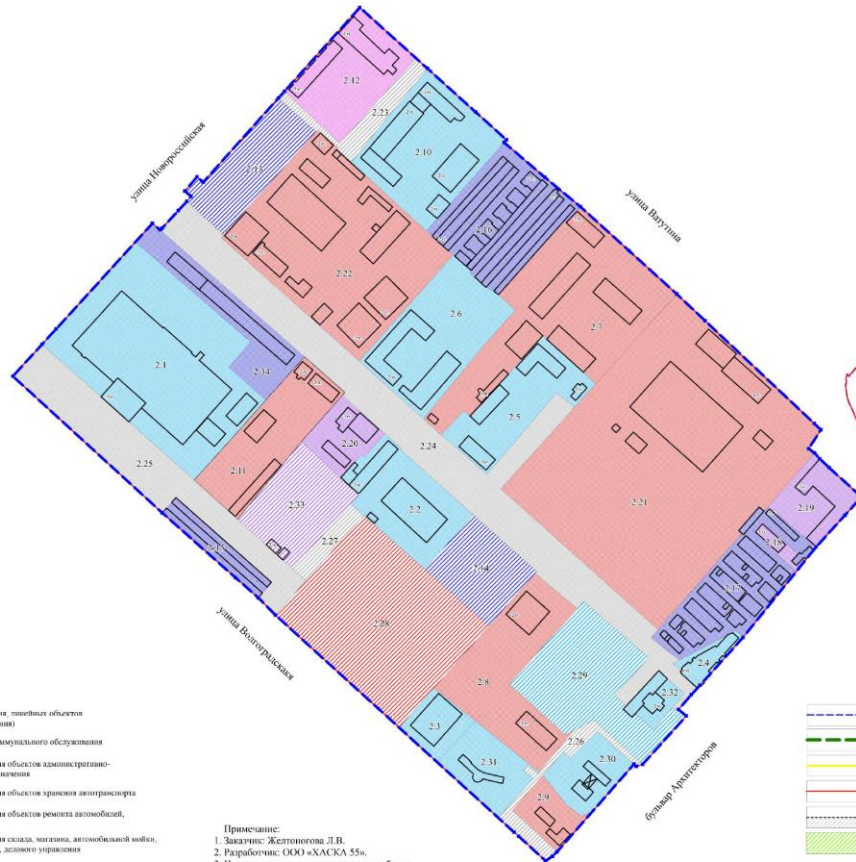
2.42
2.23
2.10
улица Новороссийская
2.13
2.16
улица Ватутина
2.22
2.6
2.7
2.1
2.34
2.5
2.24
2.20
2.21
2.25
2.11
2.2
2.33
2.19
2.27
2.18
2.17
2.14
улица Волгоградская
2.28
2.29
2.4
2.8
2.32
2.3
2.26
2.30
2.31
бульвар Архитекторов
2.9
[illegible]ия, линейных объектов
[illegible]ния)
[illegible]ммунального обслуживания
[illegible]ия объектов административно-
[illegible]начения
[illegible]ия объектов хранения автотранспорта
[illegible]ия объектов ремонта автомобилей,
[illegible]ия склада, магазина, автомобильной мойки,
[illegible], делового управления
Примечание:
1. Заказчик: Желтоногова Л.В.
2. Разработчик: ООО «ХАСКА 55».
3. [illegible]